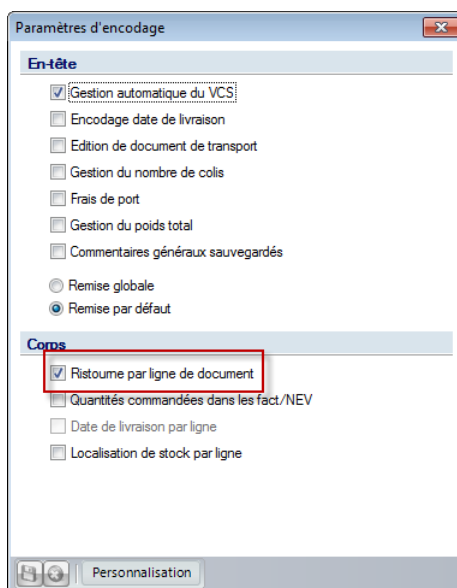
Paramètres d'encodage

En-tête

Gestion automatique du VCS

Encodage date de livraison

Edition de document de transport

Gestion du nombre de colis

Frais de port

Gestion du poids total

Commentaires généraux sauvegardés

Remise globale

Remise par défaut

Corps

Ristourne par ligne de document

Quantités commandées dans les fact/NEV

Date de livraison par ligne

Localisation de stock par ligne

Personnalisation